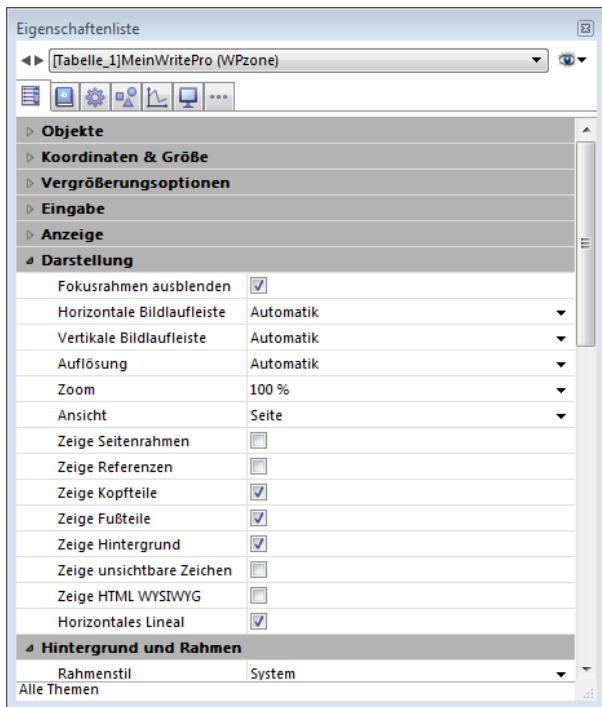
Eigenschaftenliste

[Tabelle_1]MeinWritePro (WPzone)

Objekte
Koordinaten & Größe
Vergrößerungsoptionen
Eingabe
Anzeige
Darstellung

| | |
|---|---|
| Fokusrahmen ausblenden | ☑ |
| Horizontale Bildlaufleiste | Automatik |
| Vertikale Bildlaufleiste | Automatik |
| Auflösung | Automatik |
| Zoom | 100 % |
| Ansicht | Seite |
| Zeige Seitenrahmen | ☐ |
| Zeige Referenzen | ☐ |
| Zeige Kopfteile | ☑ |
| Zeige Fußteile | ☑ |
| Zeige Hintergrund | ☑ |
| Zeige unsichtbare Zeichen | ☐ |
| Zeige HTML WYSIWYG | ☐ |
| Horizontales Lineal | ☑ |

Hintergrund und Rahmen

| | |
|---|---|
| Rahmenstil | System |

Alle Themen